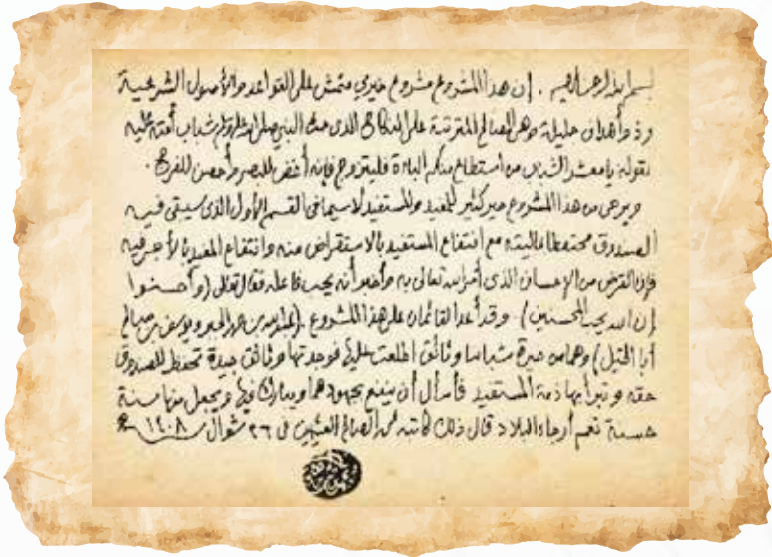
بسم الله الرحمن الرحيم . إن هذا المشروع مشروع خيري مؤسس على القواعد والأصول الشرعية ذو فوائد جليلة ومصالح المترتبة على النكاح الذي حث النبي صلى الله عليه وسلم شباب أمته عليه بقوله يا معشر الشباب من استطاع منكم الباءة فليتزوج فإنه أغض للبصر وأحصن للفرج

ويعرض من هذا المشروع خير كثير للمفيد والمستفيد لا سيما في القسم الأول الذي سيبقى فيه الصندوق محتفظاً بماليته مع انتفاع المستفيد بالاستقراض منه وانتفاع المفيد بالأجر لأنه من القرض من الإحسان الذي أمر الله تعالى به وأخبر أنه يحب فاعله فقال تعالى (وأحسنوا إن الله يحب المحسنين) وقد أعد القائمون على هذا المشروع (المكرمين عبد العزيز ويوسف صالح أبا الخيل) وجماعة من شباباتها ونائق المعتمد لها جيدة تحفظ للصندوق حقه وتبرأ بها ذمة المستفيد فأسأل أن ينفع بجهودهم ويبارك فيها ويجعل منها سنة حسنة تعم أرجاء البلاد قال ذلك كاتبه محمد الصالح العثيمين في ٢٦ شوال سنة ١٤٠٨هـ